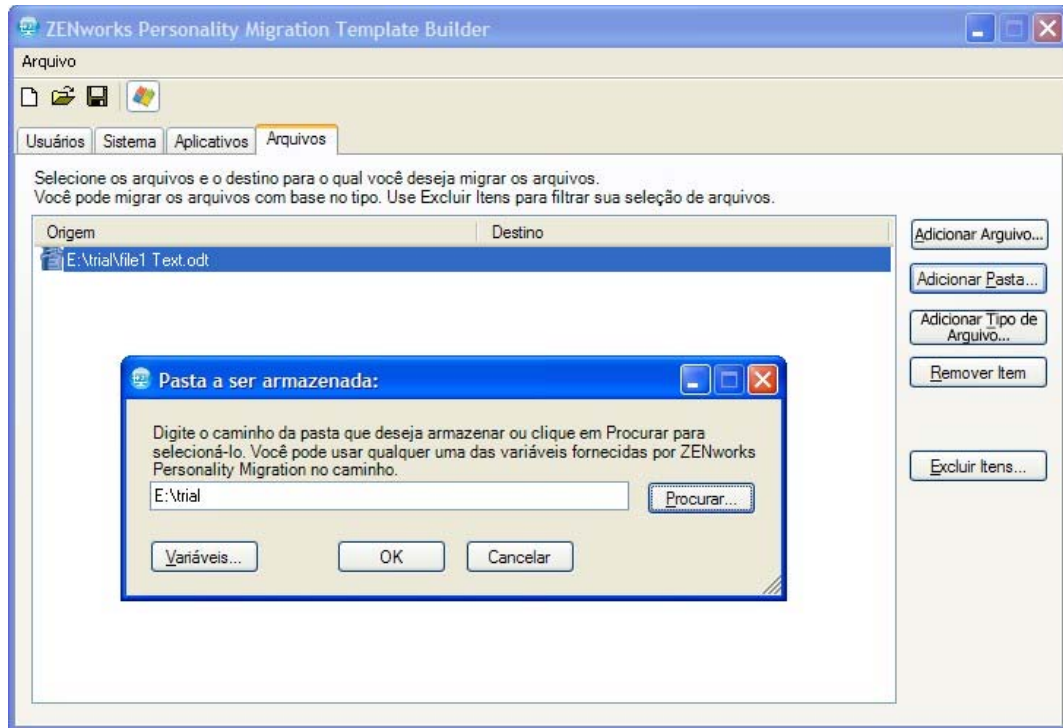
ZENworks Personality Migration Template Builder

Arquivo

Usuários | Sistema | Aplicativos | Arquivos

Selecione os arquivos e o destino para o qual você deseja migrar os arquivos.
Você pode migrar os arquivos com base no tipo. Use Excluir Itens para filtrar sua seleção de arquivos.

| Origem | Destino |
|---|---|
| E:\trial\file1 Text.odt | |

Adicionar Arquivo...

Adicionar Pasta...

Adicionar Tipo de Arquivo...

Remover Item

Excluir Itens...

Pasta a ser armazenada:

Digite o caminho da pasta que deseja armazenar ou clique em Procurar para selecioná-lo. Você pode usar qualquer uma das variáveis fornecidas por ZENworks Personality Migration no caminho.

E:\trial

Procurar...

Variáveis...

OK

Cancelar